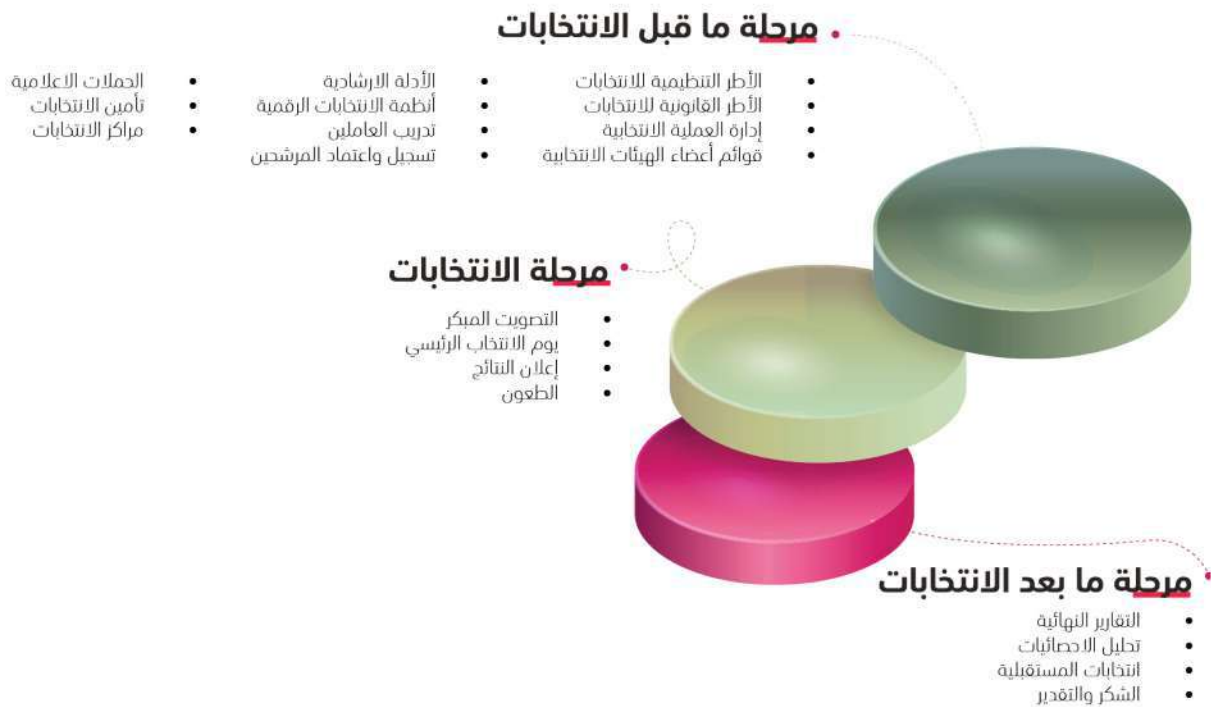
مرحلة ما قبل الانتخابات

- الأطر التنظيمية للانتخابات
- الأطر القانونية للانتخابات
- إدارة العملية الانتخابية
- قوائم أعضاء الهيئات الانتخابية

- الأدلة الارشادية
- أنظمة الانتخابات الرقمية
- تدريب العاملين
- تسجيل واعتماد المرشحين

- الحملات الاعلامية
- تأمين الانتخابات
- مراكز الانتخابات

مرحلة الانتخابات

- التصويت المبكر
- يوم الانتخاب الرئيسي
- إعلان النتائج
- الطعون

مرحلة ما بعد الانتخابات

- التقارير النهائية
- تحليل الاحصائيات
- انتخابات المستقبلية
- الشكر والتقدير